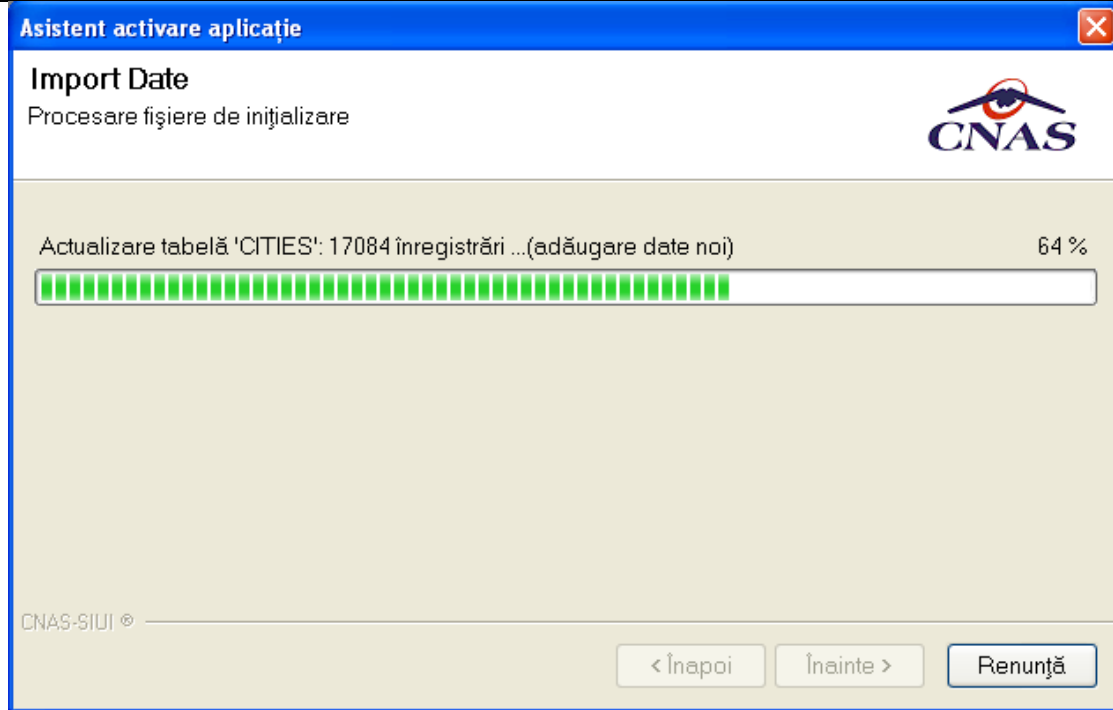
Asistent activare aplicaţie

Import Date

Procesare fişiere de iniţializare

CNAS

Actualizare tabelă 'CITIES': 17084 înregistrări ...(adăugare date noi)

64 %

CNAS-SIUI ®

< Înapoi

Înainte >

Renunţă